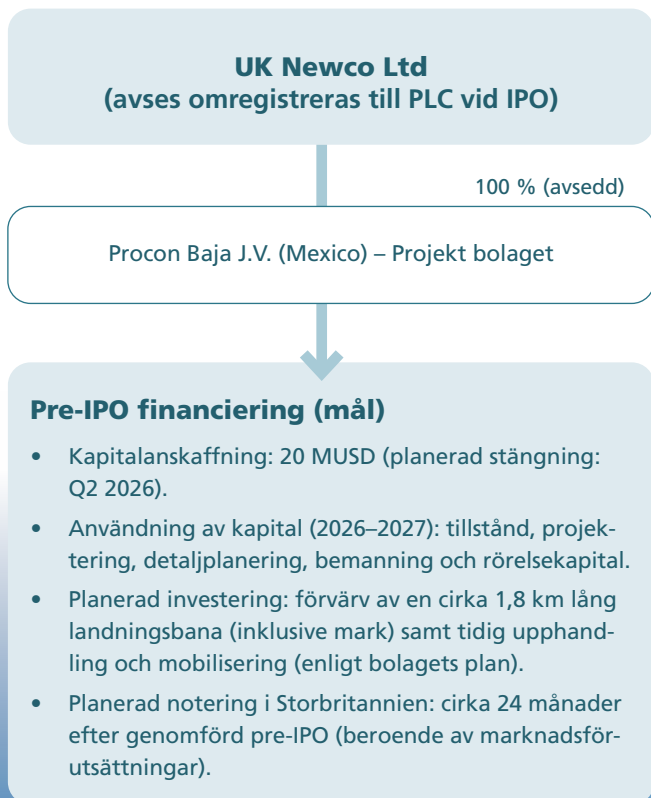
UK Newco Ltd
(avses omregistreras till PLC vid IPO)

100 % (avsedd)

Procon Baja J.V. (Mexico) – Projekt bolaget

Pre-IPO financiering (mål)

• Kapitalanskaffning: 20 MUSD (planerad stängning: Q2 2026).

• Användning av kapital (2026–2027): tillstånd, projektering, detaljplanering, bemanning och rörelsekapital.

• Planerad investering: förvärv av en cirka 1,8 km lång landningsbana (inklusive mark) samt tidig upphandling och mobilisering (enligt bolagets plan).

• Planerad notering i Storbritannien: cirka 24 månader efter genomförd pre-IPO (beroende av marknadsförutsättningar).